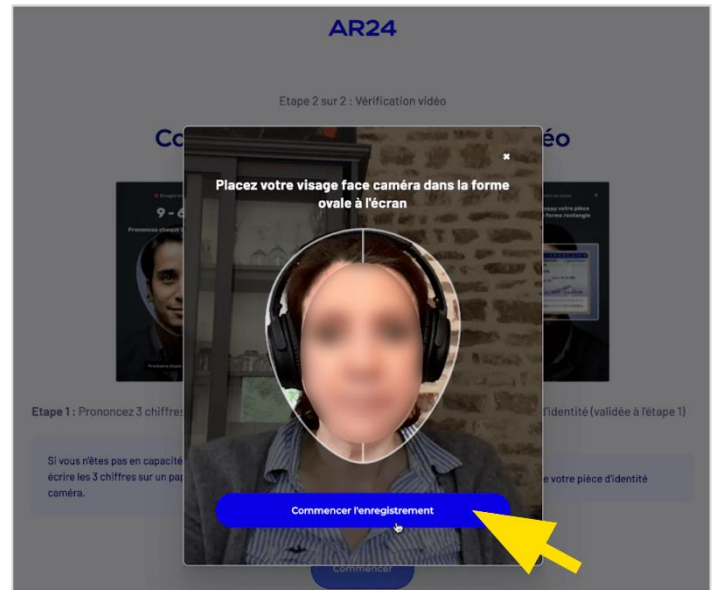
AR24

Etape 2 sur 2 : Vérification vidéo

Co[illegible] éo

9 - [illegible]

Prononcez chacun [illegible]

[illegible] votre pièce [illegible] forme rectangle

Etape 1 : Prononcez 3 chiffres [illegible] d'identité (validée à l'étape 1)

Si vous n'êtes pas en capacité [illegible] écrire les 3 chiffres sur un pap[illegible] caméra.

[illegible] votre pièce d'identité

Placez votre visage face caméra dans la forme ovale à l'écran

×

Commencer l'enregistrement

Commencer